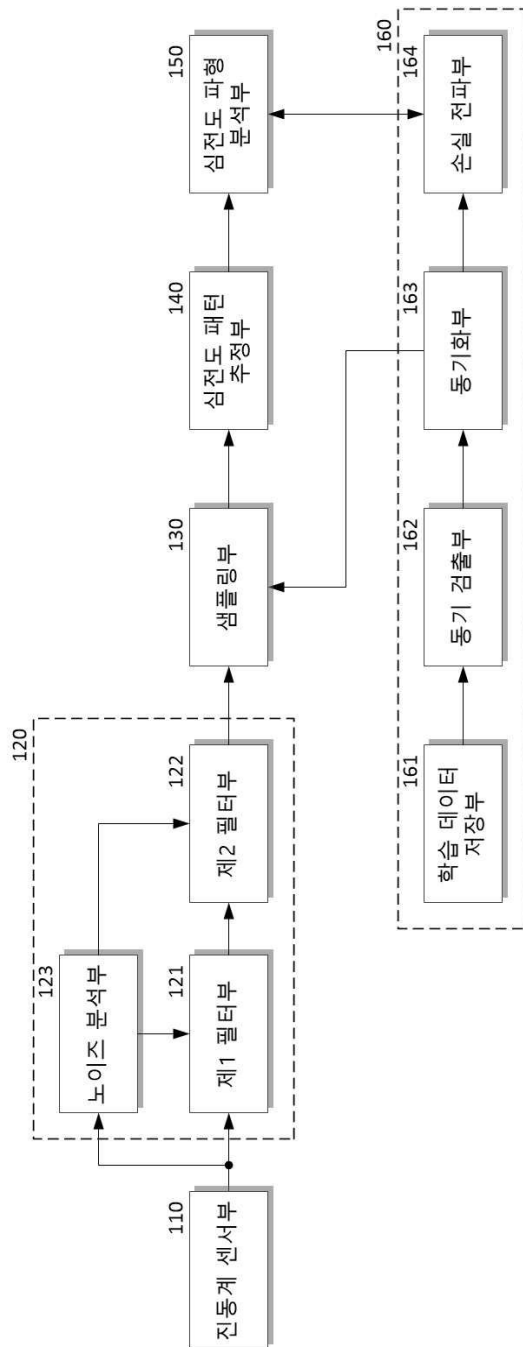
110
진동계 센서부

120

123
노이즈 분석부

121
제1 필터부

122
제2 필터부

130
샘플링부

140
심전도 패턴 추정부

150
심전도 파형 분석부

160

161
학습 데이터 저장부

162
동기 검출부

163
동기화부

164
손실 전파부